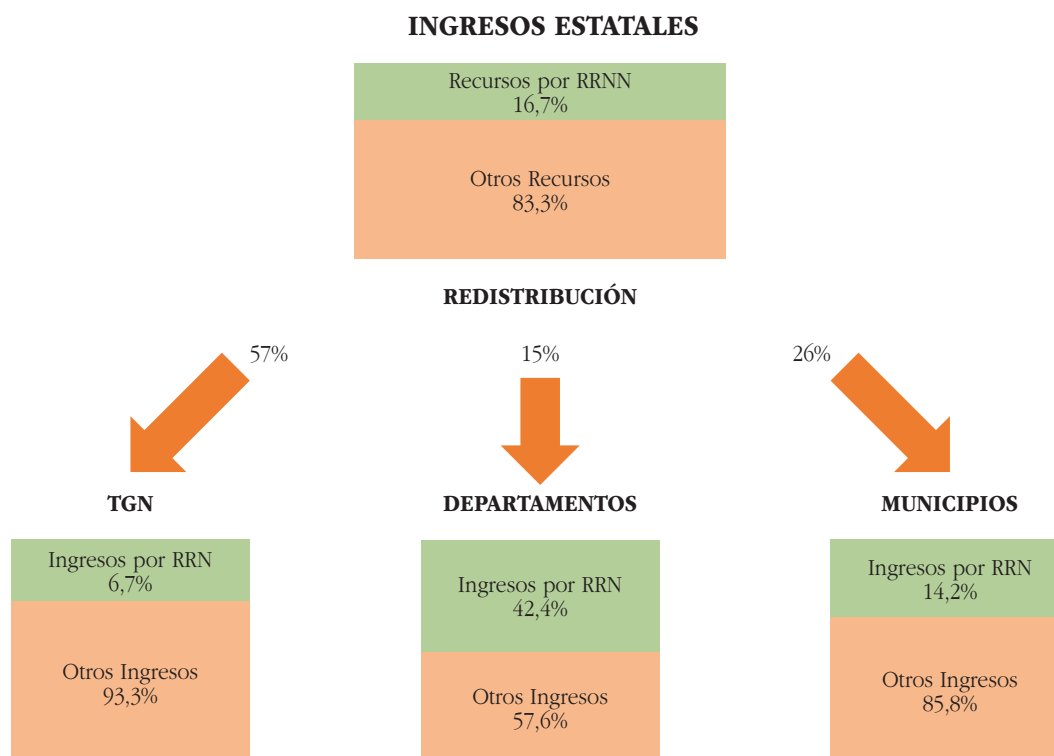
INGRESOS ESTATALES

Recursos por RRNN
16,7%

Otros Recursos
83,3%

REDISTRIBUCIÓN

57%

15%

26%

TGN

DEPARTAMENTOS

MUNICIPIOS

Ingresos por RRN
6,7%

Otros Ingresos
93,3%

Ingresos por RRN
42,4%

Otros Ingresos
57,6%

Ingresos por RRN
14,2%

Otros Ingresos
85,8%